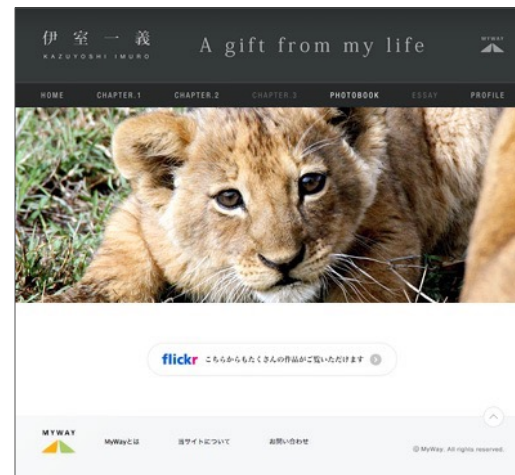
伊 室 一 義
KAZUYOSHI IMURO

A gift from my life

MYWAY

HOME CHAPTER.1 CHAPTER.2 CHAPTER.3 PHOTOBOOK ESSAY PROFILE

flickr こちらからもたくさんの作品がご覧いただけます

MYWAY

MyWayとは 当サイトについて お問い合わせ

© MyWay. All rights reserved.